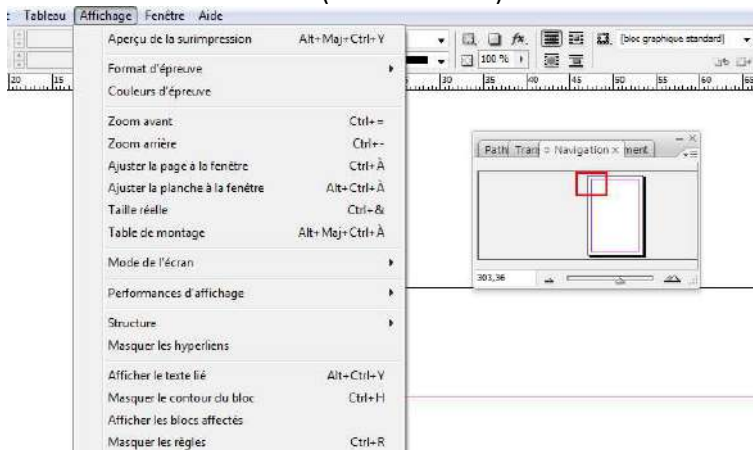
Tableau Affichage Fenêtre Aide

Aperçu de la surimpression Alt+Maj+Ctrl+Y
Format d'épreuve
Couleurs d'épreuve
Zoom avant Ctrl+=
Zoom arrière Ctrl+-
Ajuster la page à la fenêtre Ctrl+À
Ajuster la planche à la fenêtre Alt+Ctrl+À
Taille réelle Ctrl+&
Table de montage Alt+Maj+Ctrl+À
Mode de l'écran
Performances d'affichage
Structure
Masquer les hyperliens
Afficher le texte lié Alt+Ctrl+Y
Masquer le contour du bloc Ctrl+H
Afficher les blocs affectés
Masquer les règles Ctrl+R

[bloc graphique standard]
100 %
20 15 30 35 40 45 50 55 60

Path Tran Navigation × ment
301,36